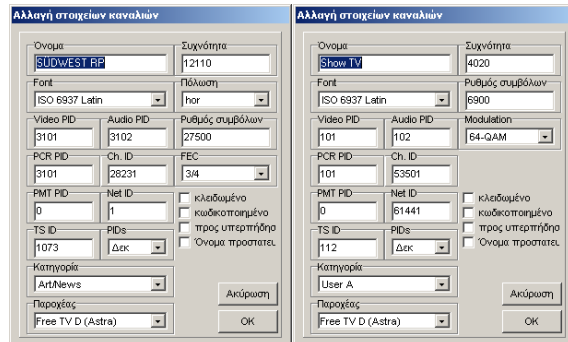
Αλλαγή στοιχείων καναλιών

Όνομα
SUDWEST RP
Συχνότητα
12110
Font
ISO 6937 Latin
Πόλωση
hor
Video PID
3101
Audio PID
3102
Ρυθμός συμβόλων
27500
PCR PID
3101
Ch. ID
28231
FEC
3/4
PMT PID
0
Net ID
1
κλειδωμένο
κωδικοποιημένο
προς υπερπήδηση
Όνομα προστατει
TS ID
1073
PIDs
Δεκ
Κατηγορία
Art/News
Ακύρωση
Παροχέας
Free TV D (Astra)
OK

Αλλαγή στοιχείων καναλιών

Όνομα
Show TV
Συχνότητα
4020
Font
ISO 6937 Latin
Ρυθμός συμβόλων
6900
Video PID
101
Audio PID
102
Modulation
64-QAM
PCR PID
101
Ch. ID
53501
PMT PID
0
Net ID
61441
κλειδωμένο
κωδικοποιημένο
προς υπερπήδηση
Όνομα προστατει
TS ID
112
PIDs
Δεκ
Κατηγορία
User A
Ακύρωση
Παροχέας
Free TV D (Astra)
OK